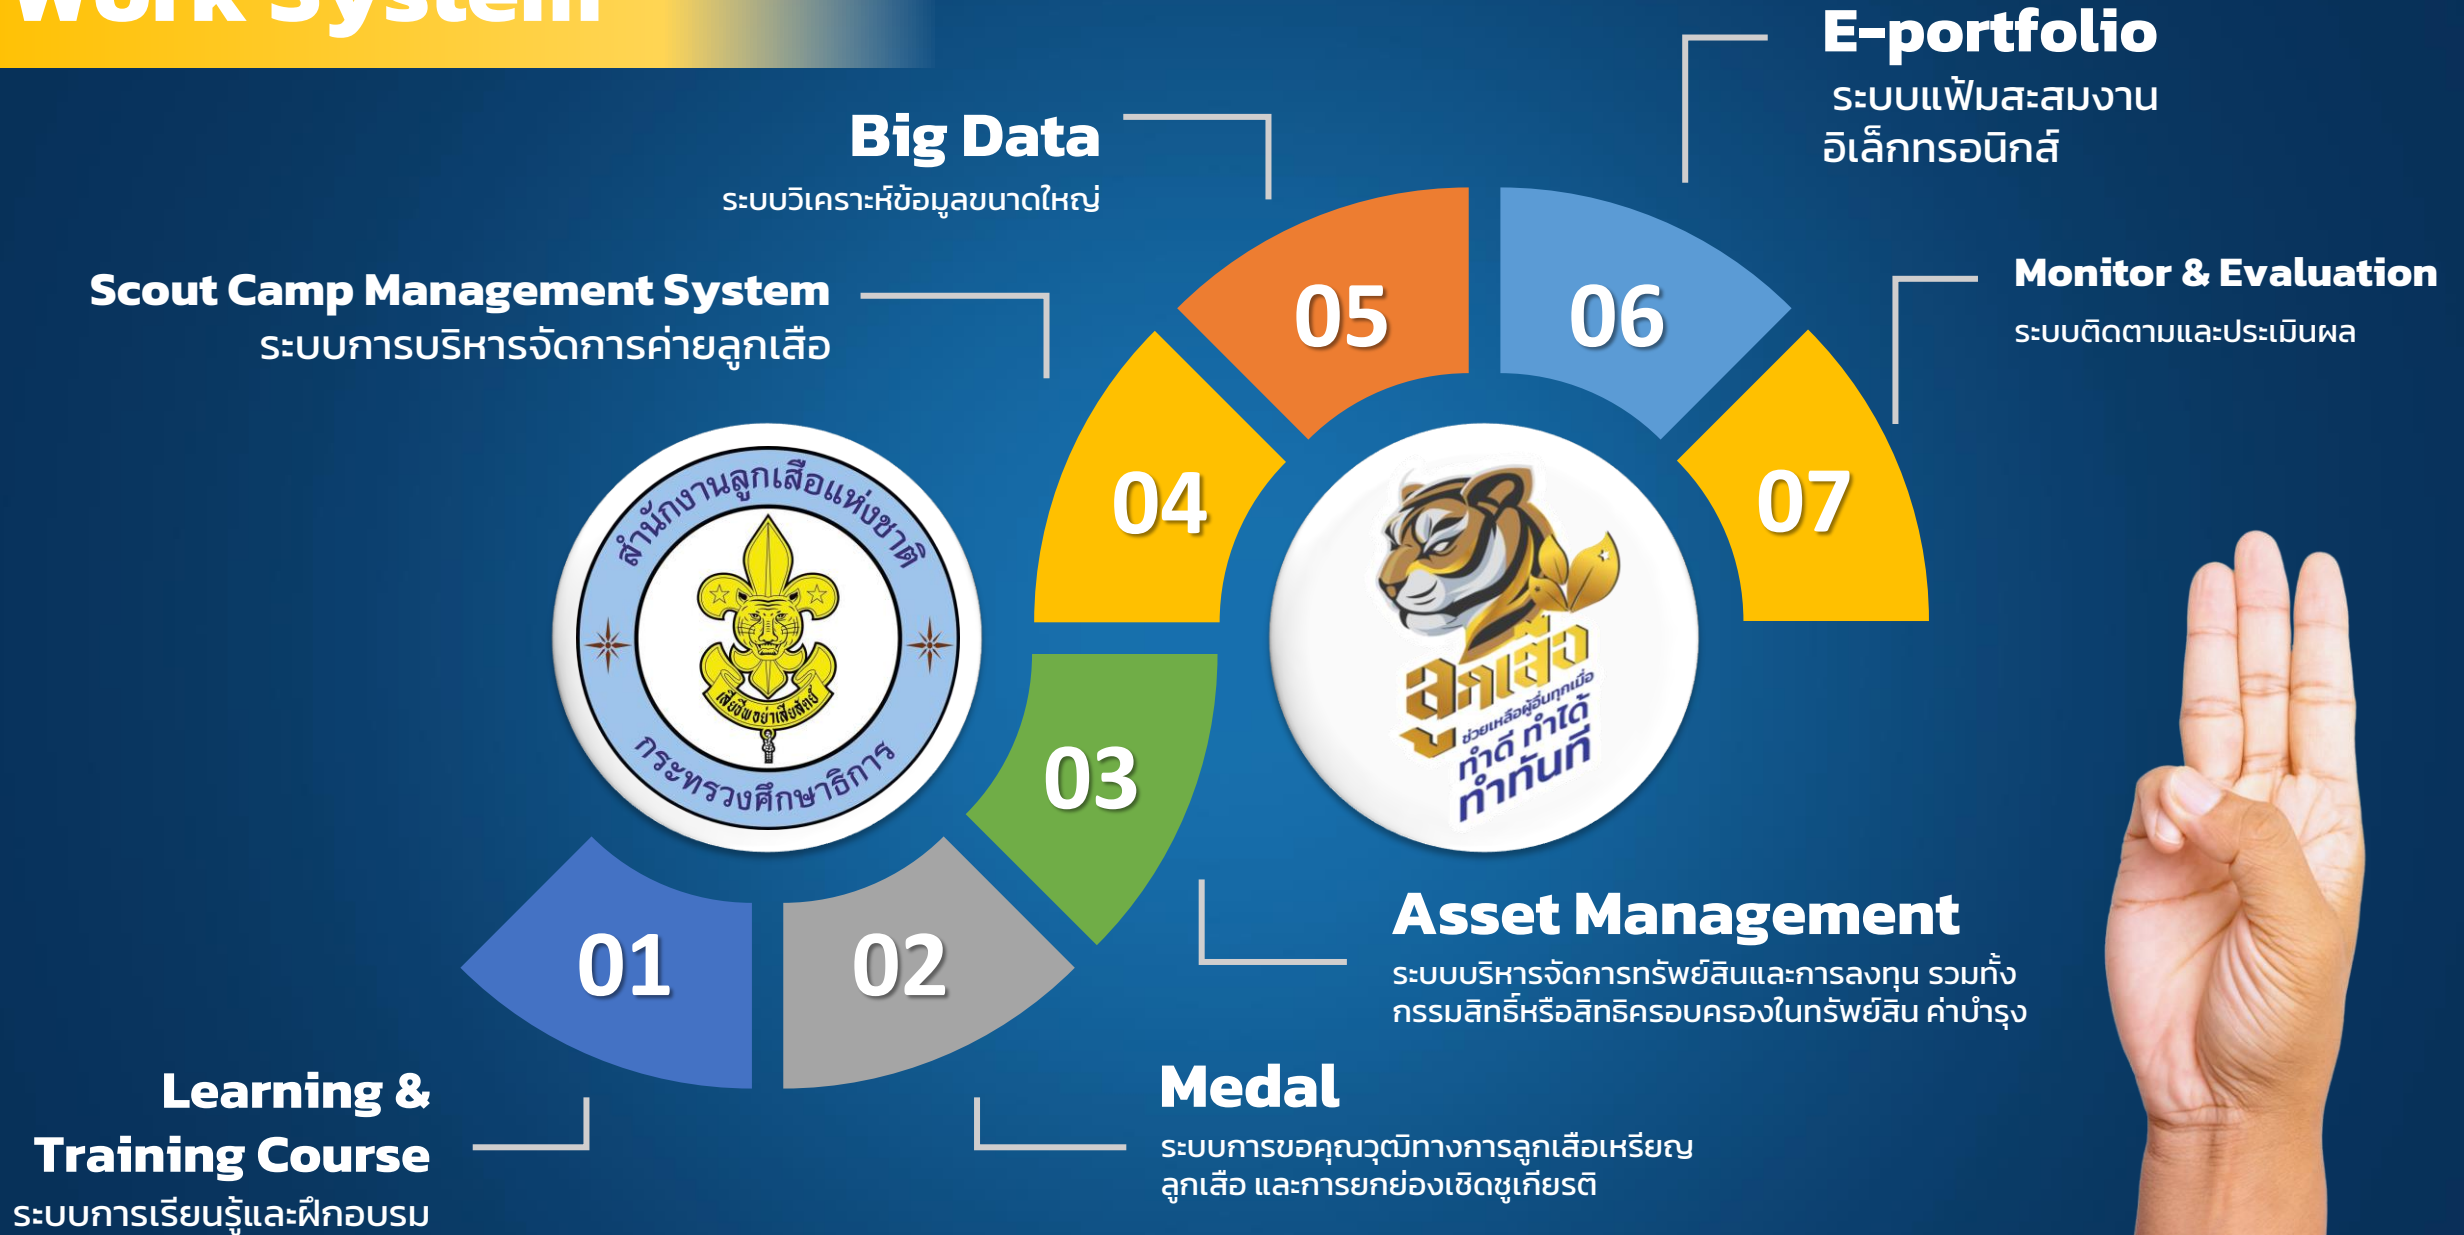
Work System

E-portfolio
ระบบแฟ้มสะสมงานอิเล็กทรอนิกส์

Big Data
ระบบวิเคราะห์ข้อมูลขนาดใหญ่

Scout Camp Management System
ระบบการบริหารจัดการค่ายลูกเสือ

Monitor & Evaluation
ระบบติดตามและประเมินผล

05

06

04

07

03

01

02

สำนักงานลูกเสือแห่งชาติ
เสียชีพอย่าเสียสัตย์
กระทรวงศึกษาธิการ

ลูกเสือ
ช่วยเหลือผู้อื่นทุกเมื่อ
ทำดี ทำได้ ทำทันที

Asset Management
ระบบบริหารจัดการทรัพย์สินและการลงทุน รวมทั้งกรรมสิทธิ์หรือสิทธิครอบครองในทรัพย์สิน ค่าบำรุง

Medal
ระบบการขอคุณวุฒิทางการลูกเสือเหรียญลูกเสือ และการยกย่องเชิดชูเกียรติ

Learning & Training Course
ระบบการเรียนรู้และฝึกอบรม